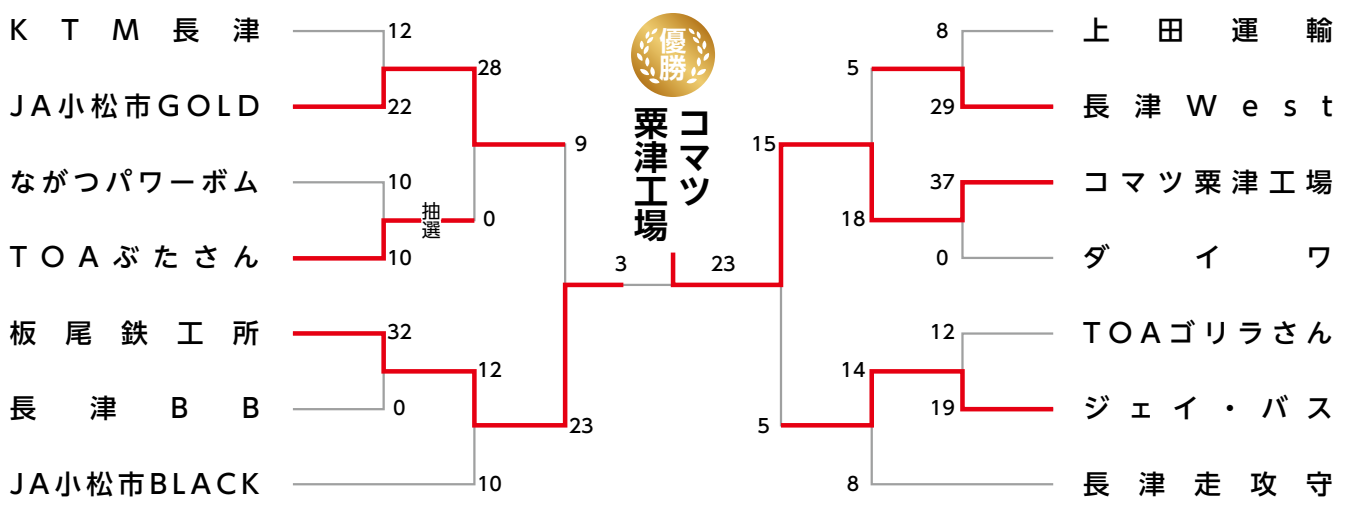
ＫＴＭ長津
ＪＡ小松市ＧＯＬＤ
ながつパワーボム
ＴＯＡぶたさん
板尾鉄工所
長津ＢＢ
ＪＡ小松市ＢＬＡＣＫ

12
22
28
10
抽選
10
0
9
32
12
0
23
10
3

優勝
コマツ粟津工場

23
8
5
29
15
37
18
0
12
14
19
5
8

上田運輸
長津Ｗｅｓｔ
コマツ粟津工場
ダイワ
ＴＯＡゴリラさん
ジェイ・バス
長津走攻守